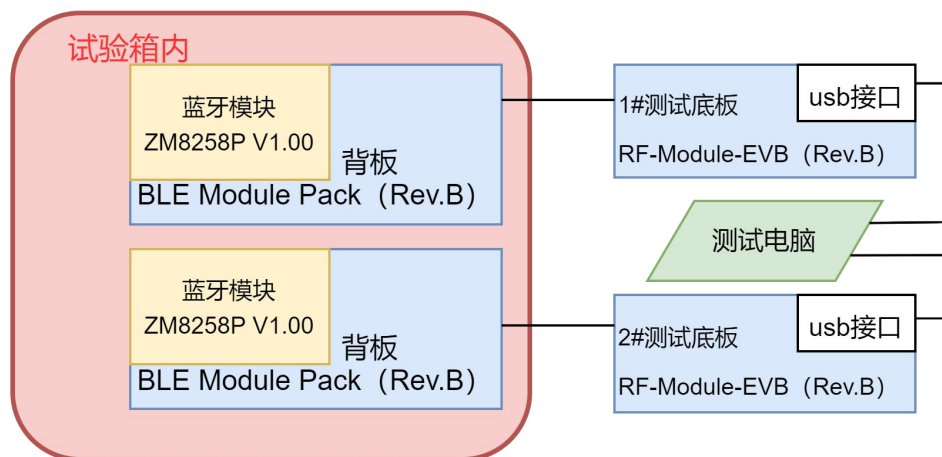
试验箱内

蓝牙模块
ZM8258P V1.00

背板
BLE Module Pack（Rev.B）

蓝牙模块
ZM8258P V1.00

背板
BLE Module Pack（Rev.B）

1#测试底板
usb接口
RF-Module-EVB（Rev.B）

测试电脑

2#测试底板
usb接口
RF-Module-EVB（Rev.B）